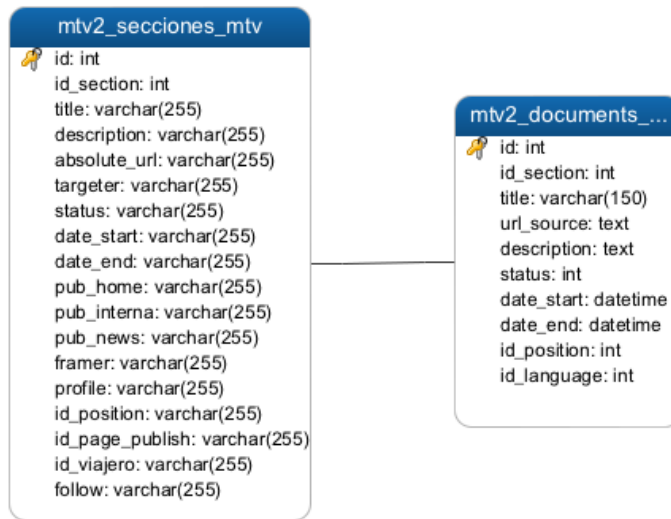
mtv2_secciones_mtv

id: int
id_section: int
title: varchar(255)
description: varchar(255)
absolute_url: varchar(255)
targeter: varchar(255)
status: varchar(255)
date_start: varchar(255)
date_end: varchar(255)
pub_home: varchar(255)
pub_interna: varchar(255)
pub_news: varchar(255)
framer: varchar(255)
profile: varchar(255)
id_position: varchar(255)
id_page_publish: varchar(255)
id_viajero: varchar(255)
follow: varchar(255)

mtv2_documents_...

id: int
id_section: int
title: varchar(150)
url_source: text
description: text
status: int
date_start: datetime
date_end: datetime
id_position: int
id_language: int